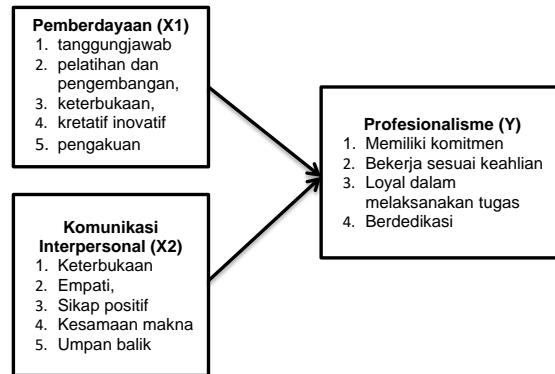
Pemberdayaan (X1)
1. tanggungjawab
2. pelatihan dan pengembangan,
3. keterbukaan,
4. kretatif inovatif
5. pengakuan

Komunikasi Interpersonal (X2)
1. Keterbukaan
2. Empati,
3. Sikap positif
4. Kesamaan makna
5. Umpan balik

Profesionalisme (Y)
1. Memiliki komitmen
2. Bekerja sesuai keahlian
3. Loyal dalam melaksanakan tugas
4. Berdedikasi